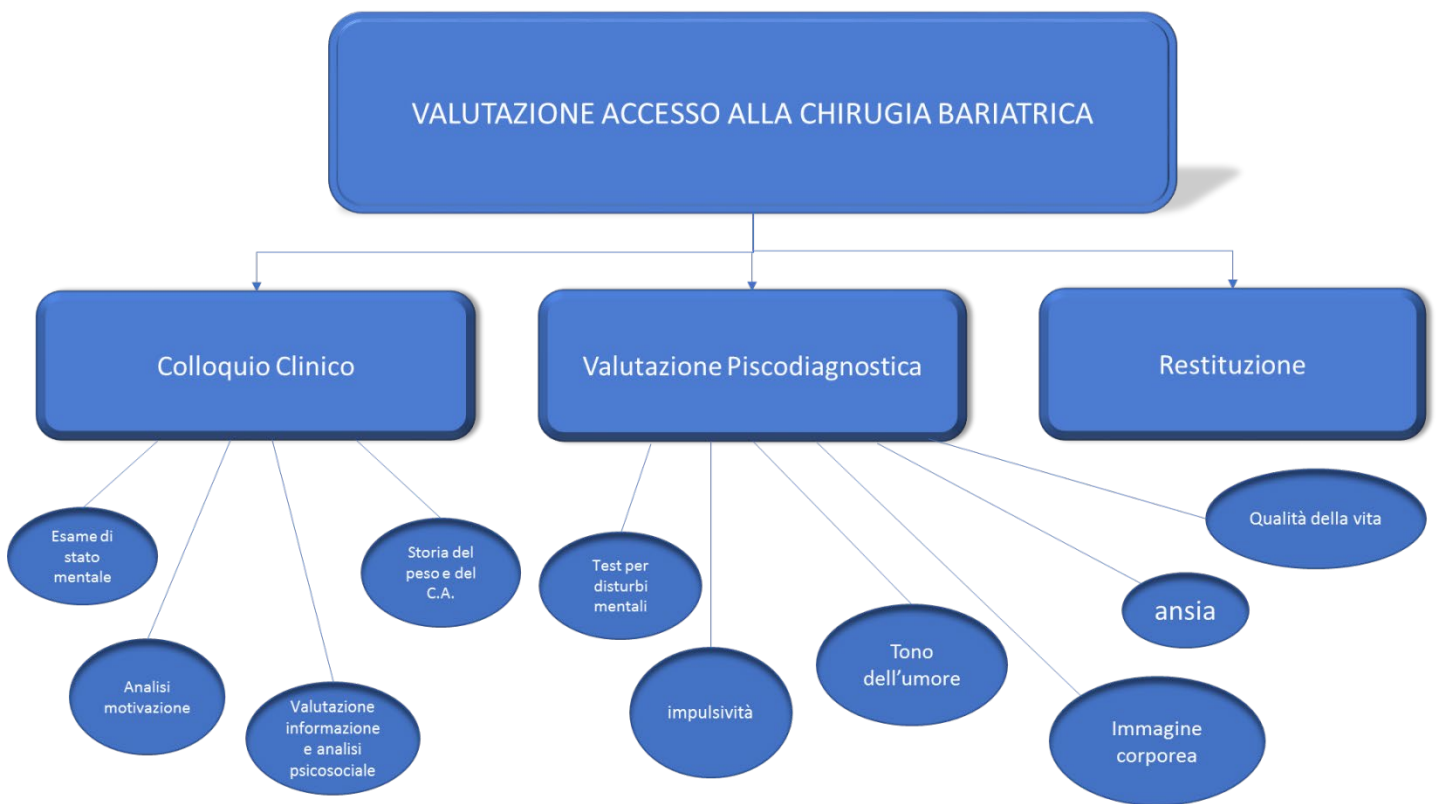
VALUTAZIONE ACCESSO ALLA CHIRUGIA BARIATRICA

Colloquio Clinico

Valutazione Piscodiagnostica

Restituzione

Esame di stato mentale

Analisi motivazione

Valutazione informazione e analisi psicosociale

Storia del peso e del C.A.

Test per disturbi mentali

impulsività

Tono dell'umore

Immagine corporea

ansia

Qualità della vita